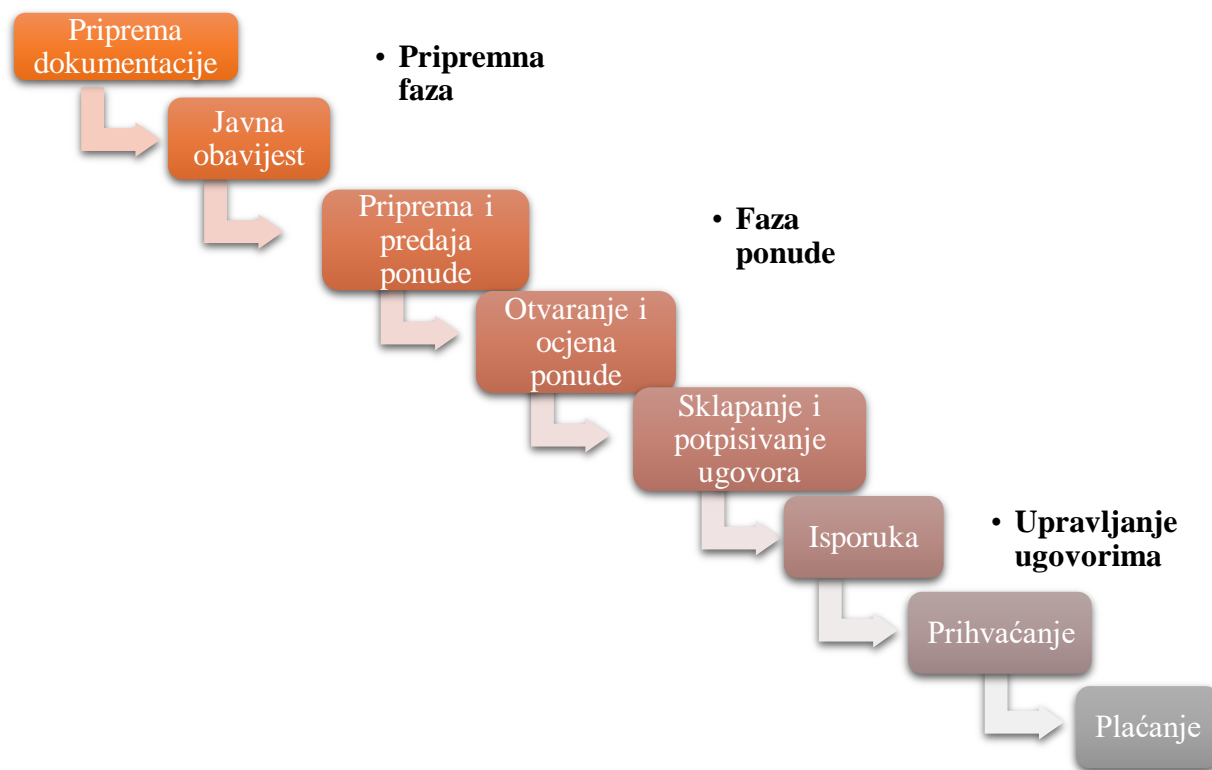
Priprema dokumentacije

• Pripremna faza

Javna obavijest

Priprema i predaja ponude

• Faza ponude

Otvaranje i ocjena ponude

Sklapanje i potpisivanje ugovora

Isporuka

• Upravljanje ugovorima

Prihvaćanje

Plaćanje